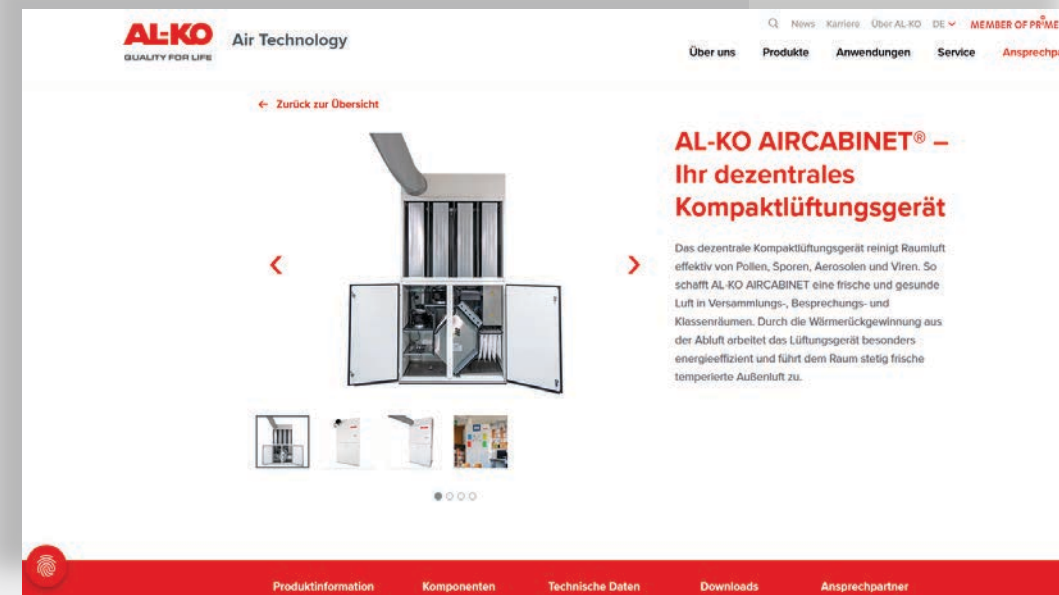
AL-KO QUALITY FOR LIFE Air Technology

News Karriere Über AL-KO DE MEMBER OF PRIME

Über uns Produkte Anwendungen Service Ansprechpar

← Zurück zur Übersicht

AL-KO AIRCABINET® – Ihr dezentrales Kompaktlüftungsgerät

Das dezentrale Kompaktlüftungsgerät reinigt Raumluft effektiv von Pollen, Sporen, Aerosolen und Viren. So schafft AL-KO AIRCABINET eine frische und gesunde Luft in Versammlungs-, Besprechungs- und Klassenräumen. Durch die Wärmerückgewinnung aus der Abluft arbeitet das Lüftungsgerät besonders energieeffizient und führt dem Raum stetig frische temperierte Außenluft zu.

Produktinformation Komponenten Technische Daten Downloads Ansprechpartner